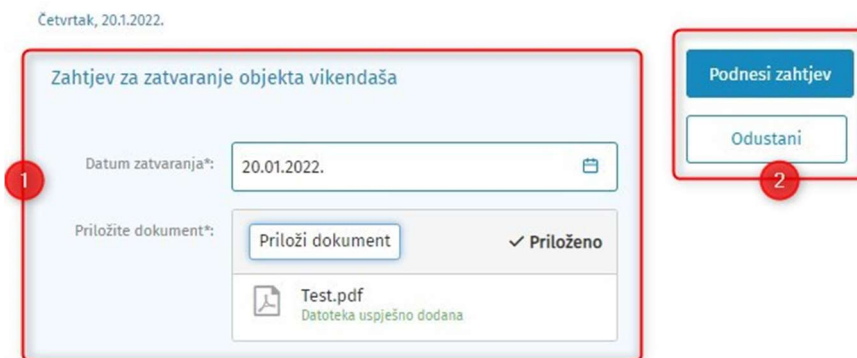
Četvrtak, 20.1.2022.

Zahtjev za zatvaranje objekta vikendaša

Datum zatvaranja*: 20.01.2022.

Priložite dokument*: Priloži dokument ✓ Priloženo

Test.pdf
Datoteka uspješno dodana

1

Podnesi zahtjev

Odustani

2